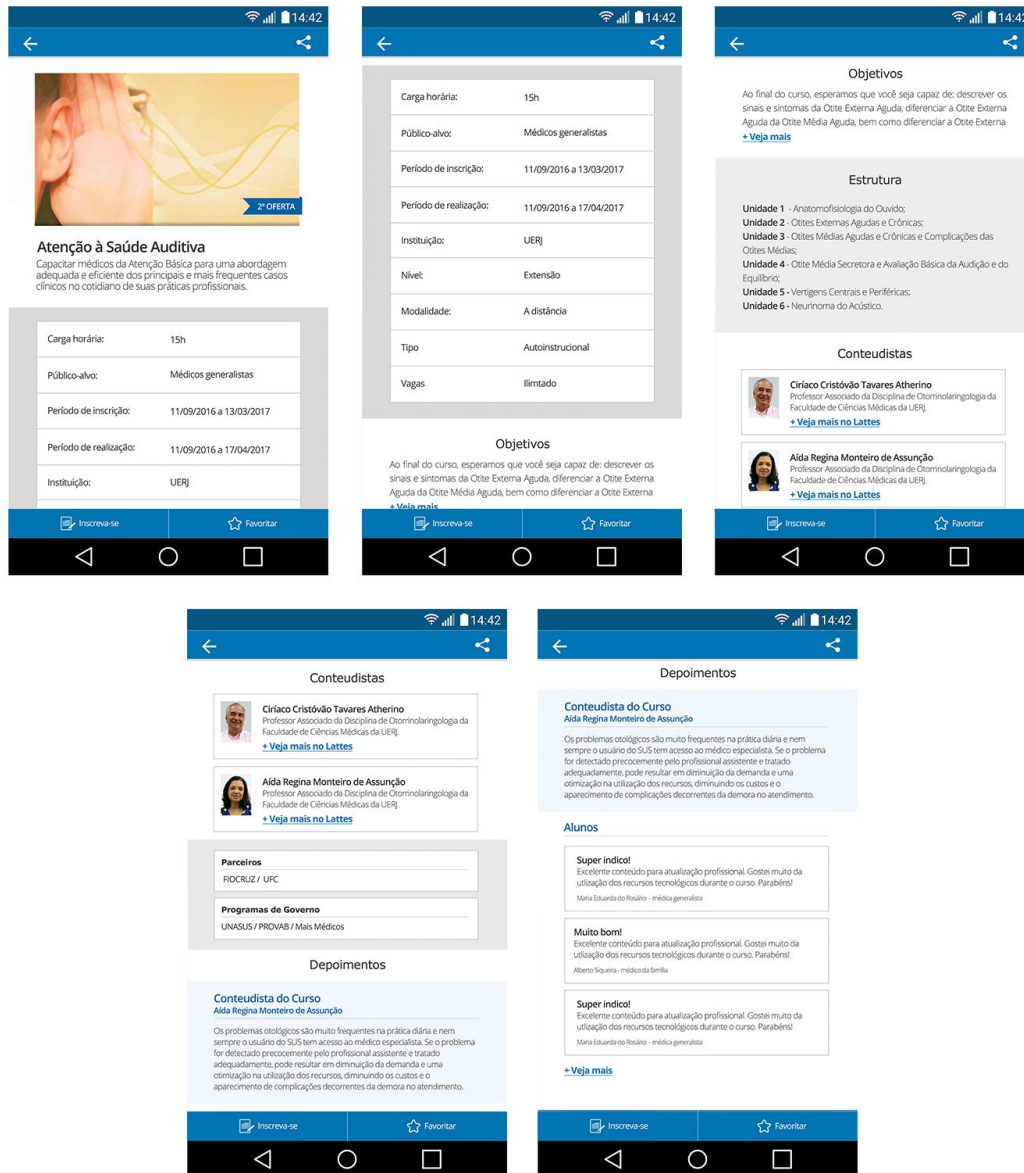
14:42

2ª OFERTA

Atenção à Saúde Auditiva
Capacitar médicos da Atenção Básica para uma abordagem adequada e eficiente dos principais e mais frequentes casos clínicos no cotidiano de suas práticas profissionais.

| Carga horária: | 15h |
|---|---|
| Público-alvo: | Médicos generalistas |
| Período de inscrição: | 11/09/2016 a 13/03/2017 |
| Período de realização: | 11/09/2016 a 17/04/2017 |
| Instituição: | UERJ |

Inscreva-se
Favoritar

14:42

| Carga horária: | 15h |
|---|---|
| Público-alvo: | Médicos generalistas |
| Período de inscrição: | 11/09/2016 a 13/03/2017 |
| Período de realização: | 11/09/2016 a 17/04/2017 |
| Instituição: | UERJ |
| Nível: | Extensão |
| Modalidade: | A distância |
| Tipo | Autoinstrucional |
| Vagas | Ilimtado |

Objetivos
Ao final do curso, esperamos que você seja capaz de: descrever os sinais e sintomas da Otite Externa Aguda, diferenciar a Otite Externa Aguda da Otite Média Aguda, bem como diferenciar a Otite Externa
+ Veja mais

Inscreva-se
Favoritar

14:42

Objetivos
Ao final do curso, esperamos que você seja capaz de: descrever os sinais e sintomas da Otite Externa Aguda, diferenciar a Otite Externa Aguda da Otite Média Aguda, bem como diferenciar a Otite Externa
+ Veja mais

Estrutura
Unidade 1 - Anatomofisiologia do Ouvido;
Unidade 2 - Otites Externas Agudas e Crônicas;
Unidade 3 - Otites Médias Agudas e Crônicas e Complicações das Otites Médias;
Unidade 4 - Otite Média Secretora e Avaliação Básica da Audição e do Equilíbrio;
Unidade 5 - Vertigens Centrais e Periféricas;
Unidade 6 - Neurinoma do Acústico.

Conteudistas
Ciríaco Cristóvão Tavares Atherino
Professor Associado da Disciplina de Otorrinolaringologia da Faculdade de Ciências Médicas da UERJ.
+ Veja mais no Lattes

Aída Regina Monteiro de Assunção
Professor Associado da Disciplina de Otorrinolaringologia da Faculdade de Ciências Médicas da UERJ.
+ Veja mais no Lattes

Inscreva-se
Favoritar

14:42

Conteudistas
Ciríaco Cristóvão Tavares Atherino
Professor Associado da Disciplina de Otorrinolaringologia da Faculdade de Ciências Médicas da UERJ.
+ Veja mais no Lattes

Aída Regina Monteiro de Assunção
Professor Associado da Disciplina de Otorrinolaringologia da Faculdade de Ciências Médicas da UERJ.
+ Veja mais no Lattes

Parceiros
FIOCRUZ / UFC

Programas de Governo
UNASUS / PROVAB / Mais Médicos

Depoimentos
Conteudista do Curso
Aída Regina Monteiro de Assunção
Os problemas otológicos são muito frequentes na prática diária e nem sempre o usuário do SUS tem acesso ao médico especialista. Se o problema for detectado precocemente pelo profissional assistente e tratado adequadamente, pode resultar em diminuição da demanda e uma otimização na utilização dos recursos, diminuindo os custos e o aparecimento de complicações decorrentes da demora no atendimento.

Inscreva-se
Favoritar

14:42

Depoimentos
Conteudista do Curso
Aída Regina Monteiro de Assunção
Os problemas otológicos são muito frequentes na prática diária e nem sempre o usuário do SUS tem acesso ao médico especialista. Se o problema for detectado precocemente pelo profissional assistente e tratado adequadamente, pode resultar em diminuição da demanda e uma otimização na utilização dos recursos, diminuindo os custos e o aparecimento de complicações decorrentes da demora no atendimento.

Alunos
Super indico!
Excelente conteúdo para atualização profissional. Gostei muito da utilização dos recursos tecnológicos durante o curso. Parabéns!
Maria Eduarda do Rosário - médica generalista

Muito bom!
Excelente conteúdo para atualização profissional. Gostei muito da utilização dos recursos tecnológicos durante o curso. Parabéns!
Alberto Siqueira - médico da família

Super indico!
Excelente conteúdo para atualização profissional. Gostei muito da utilização dos recursos tecnológicos durante o curso. Parabéns!
Maria Eduarda do Rosário - médica generalista

+ Veja mais

Inscreva-se
Favoritar